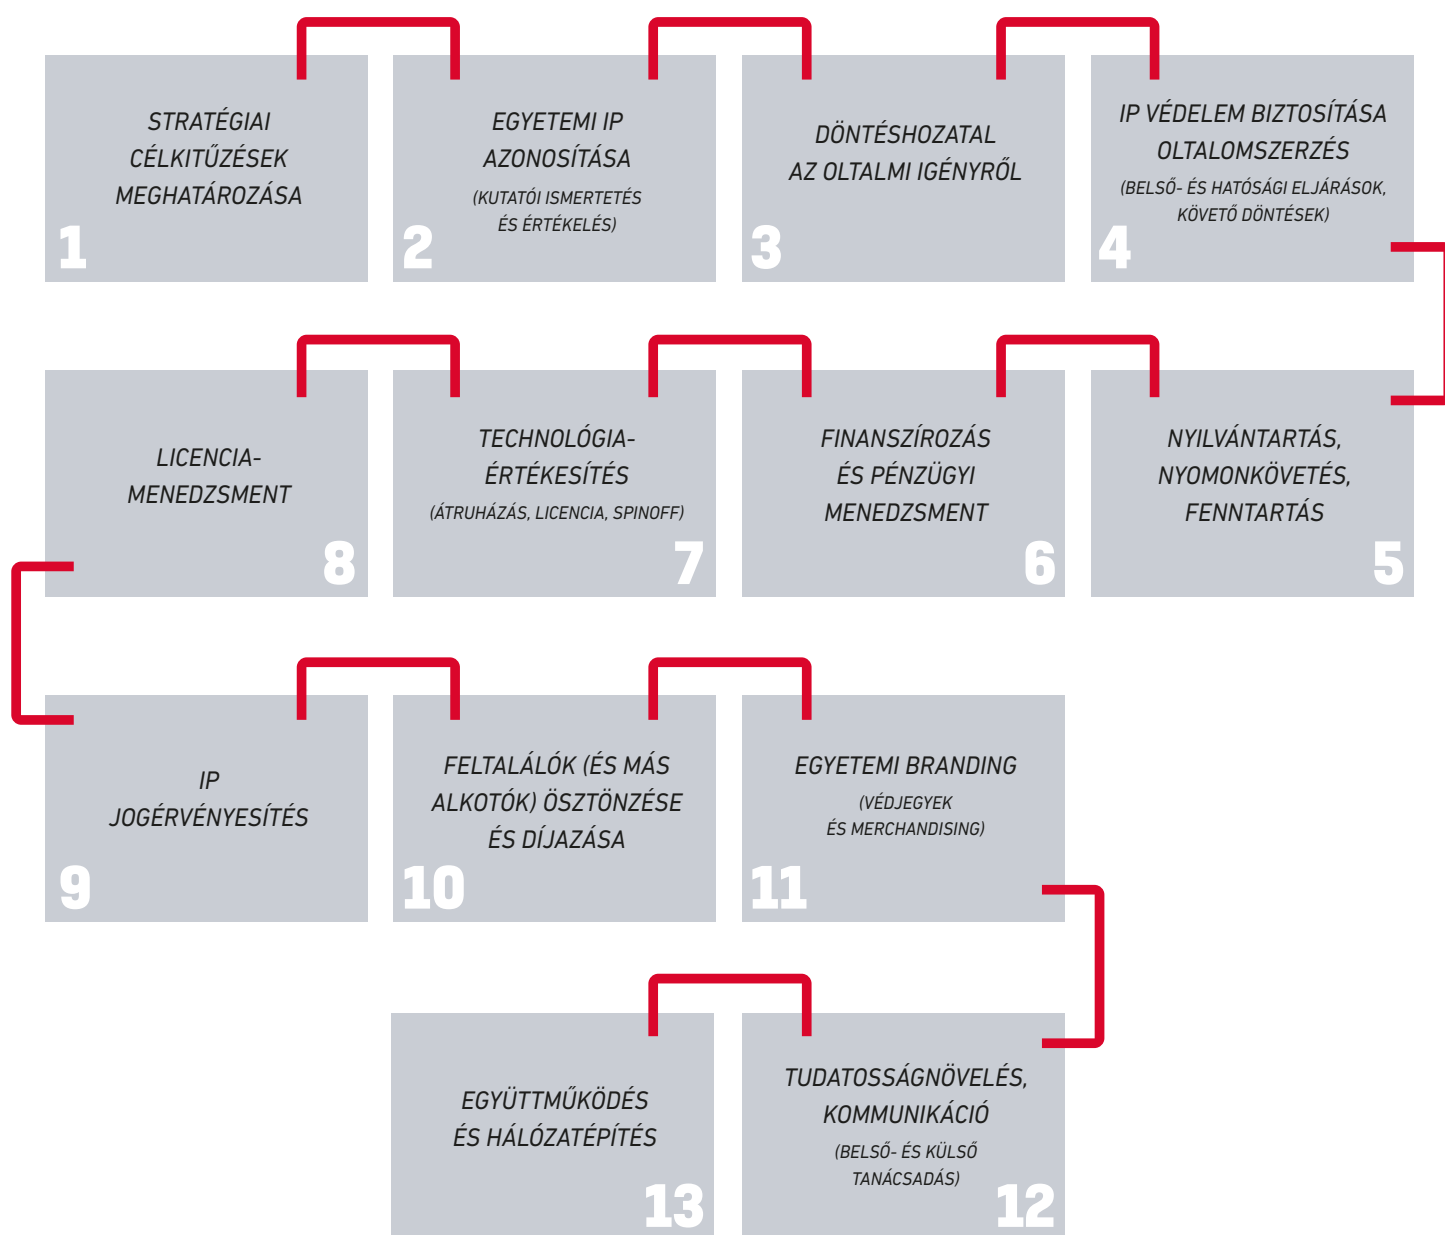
STRATÉGIAI CÉLKITŰZÉSEK MEGHATÁROZÁSA
1

EGYETEMI IP AZONOSÍTÁSA
(KUTATÓI ISMERTETÉS ÉS ÉRTÉKELÉS)
2

DÖNTÉSHOZATAL AZ OLTALMI IGÉNYRŐL
3

IP VÉDELEM BIZTOSÍTÁSA OLTALOMSZERZÉS
(BELSŐ- ÉS HATÓSÁGI ELJÁRÁSOK, KÖVETŐ DÖNTÉSEK)
4

LICENCIA-MENEDZSMENT
8

TECHNOLÓGIA-ÉRTÉKESÍTÉS
(ÁTRUHÁZÁS, LICENCIA, SPINOFF)
7

FINANSZÍROZÁS ÉS PÉNZÜGYI MENEDZSMENT
6

NYILVÁNTARTÁS, NYOMONKÖVETÉS, FENNTARTÁS
5

IP JOGÉRVÉNYESÍTÉS
9

FELTALÁLÓK (ÉS MÁS ALKOTÓK) ÖSZTÖNZÉSE ÉS DÍJAZÁSA
10

EGYETEMI BRANDING
(VÉDJEGYEK ÉS MERCHANDISING)
11

EGYÜTTMŰKÖDÉS ÉS HÁLÓZATÉPÍTÉS
13

TUDATOSSÁGNÖVELÉS, KOMMUNIKÁCIÓ
(BELSŐ- ÉS KÜLSŐ TANÁCSADÁS)
12